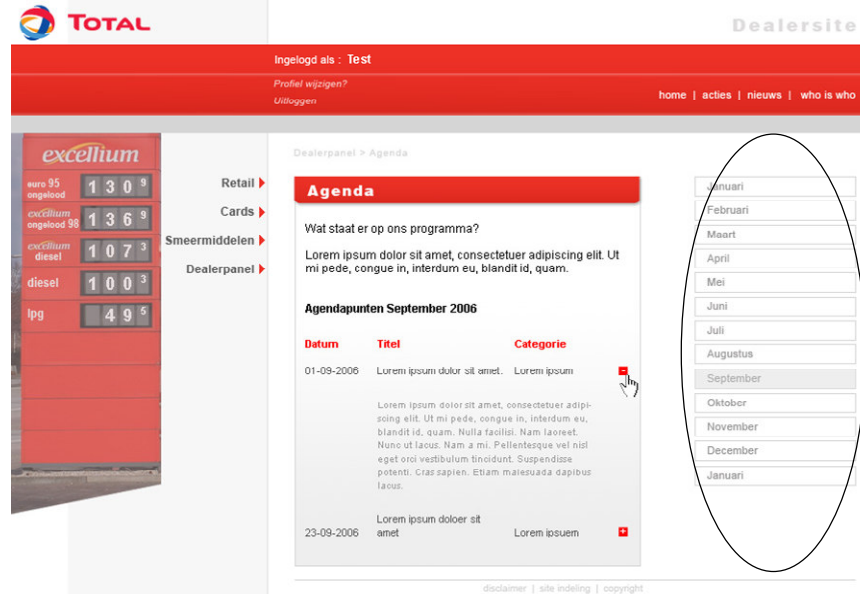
TOTAL

Dealersite

Ingelogd als : Test

Profiel wijzigen?
Uitloggen

home | acties | nieuws | who is who

excellium

euro 95 ongelood 1 3 0 9

excellium ongelood 98 1 3 6 9

excellium diesel 1 0 7 3

diesel 1 0 0 3

lpg 4 9 5

Retail

Cards

Smeermiddelen

Dealerpanel

Dealerpanel > Agenda

Agenda

Wat staat er op ons programma?

Lorem ipsum dolor sit amet, consectetuer adipiscing elit. Ut mi pede, congue in, interdum eu, blandit id, quam.

Agendapunten September 2006

| Datum | Titel | Categorie |
|---|---|---|
| 01-09-2006 | Lorem ipsum dolor sit amet. | Lorem ipsum |
| 23-09-2006 | Lorem ipsum doloer sit amet | Lorem ipsuem |

Lorem ipsum dolor sit amet, consectetuer adipiscing elit. Ut mi pede, congue in, interdum eu, blandit id, quam. Nulla facilisi. Nam laoreet. Nunc ut lacus. Nam a mi. Pellentesque vel nisl eget orci vestibulum tincidunt. Suspendisse potenti. Cras sapien. Etiam malesuada dapibus lacus.

Januari
Februari
Maart
April
Mei
Juni
Juli
Augustus
September
Oktober
November
December
Januari

disclaimer | site indeling | copyright